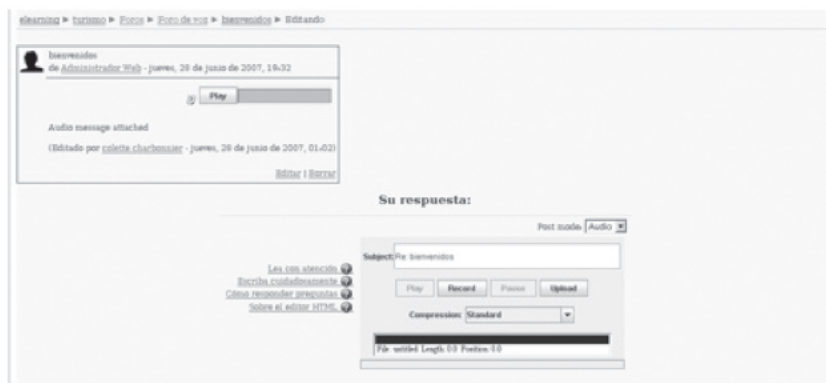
elearning ▸ turismo ▸ Foros ▸ Foro de voz ▸ bienvenidos ▸ Editando

bienvenidos
de Administrador Web - jueves, 28 de junio de 2007, 19:32

Play

Audio message attached

(Editado por colette charbonnier - jueves, 28 de junio de 2007, 01:02)

Editar | Borrar

Su respuesta:

Post mode: Audio

Lea con atención
Escriba cuidadosamente
Cómo responder preguntas
Sobre el editor HTML

Subject: Re: bienvenidos

Play Record Pause Upload

Compression: Standard

File: untitled Length: 0.0 Position: 0.0